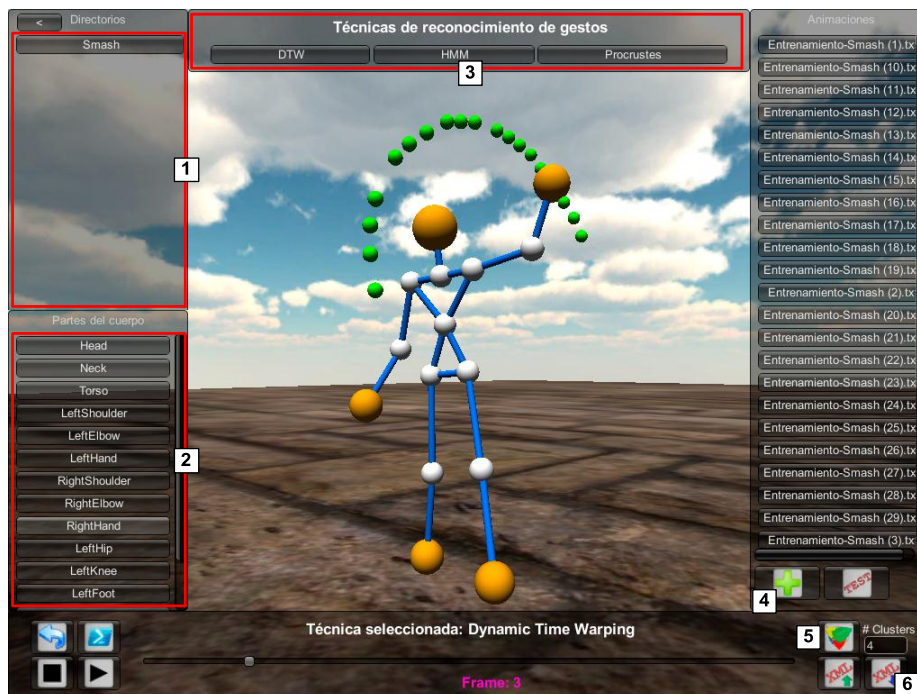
<

Directorios

Smash

1

Técnicas de reconocimiento de gestos

DTW

HMM

Procrustes

3

Animaciones

Entrenamiento-Smash (1).tx
Entrenamiento-Smash (10).tx
Entrenamiento-Smash (11).tx
Entrenamiento-Smash (12).tx
Entrenamiento-Smash (13).tx
Entrenamiento-Smash (14).tx
Entrenamiento-Smash (15).tx
Entrenamiento-Smash (16).tx
Entrenamiento-Smash (17).tx
Entrenamiento-Smash (18).tx
Entrenamiento-Smash (19).tx
Entrenamiento-Smash (2).tx
Entrenamiento-Smash (20).tx
Entrenamiento-Smash (21).tx
Entrenamiento-Smash (22).tx
Entrenamiento-Smash (23).tx
Entrenamiento-Smash (24).tx
Entrenamiento-Smash (25).tx
Entrenamiento-Smash (26).tx
Entrenamiento-Smash (27).tx
Entrenamiento-Smash (28).tx
Entrenamiento-Smash (29).tx
Entrenamiento-Smash (3).tx

Partes del cuerpo

Head
Neck
Torso
LeftShoulder
LeftElbow
LeftHand
RightShoulder
RightElbow
RightHand
LeftHip
LeftKnee
LeftFoot

2

TEST

4

Técnica seleccionada: Dynamic Time Warping

5

# Clusters

4

Frame: 3

XML

XML

6